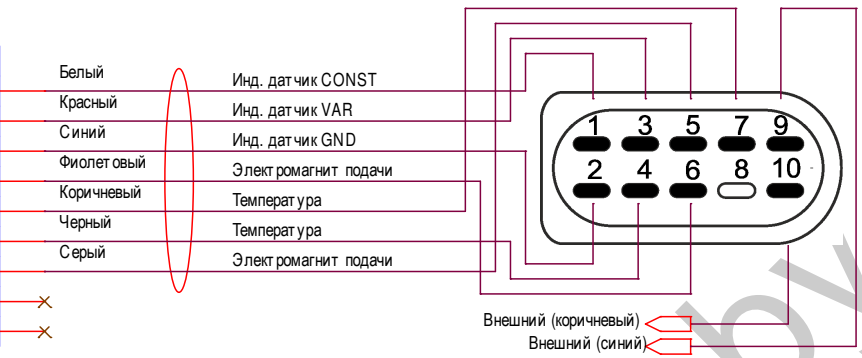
Белый
Красный
Синий
Фиолетовый
Коричневый
Черный
Серый

Инд. датчик CONST
Инд. датчик VAR
Инд. датчик GND
Электромагнит подачи
Температура
Температура
Электромагнит подачи

1 3 5 7 9
2 4 6 8 10

Внешний (коричневый)
Внешний (синий)